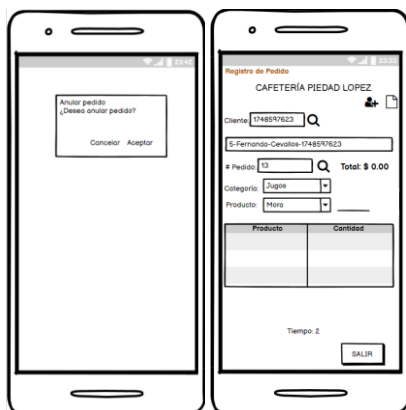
23:42

Anular pedido
¿Desea anular pedido?

Cancelar Aceptar

23:32

Registro de Pedido

CAFETERÍA PIEDAD LOPEZ

Cliente: 1748597623

5-Fernando-Cevallos-1748597623

# Pedido: 13

Total: $ 0.00

Categoría: Jugos

Producto: Mora

| Producto | Cantidad |
|---|---|
| | |
| | |
| | |

Tiempo: 2

SALIR